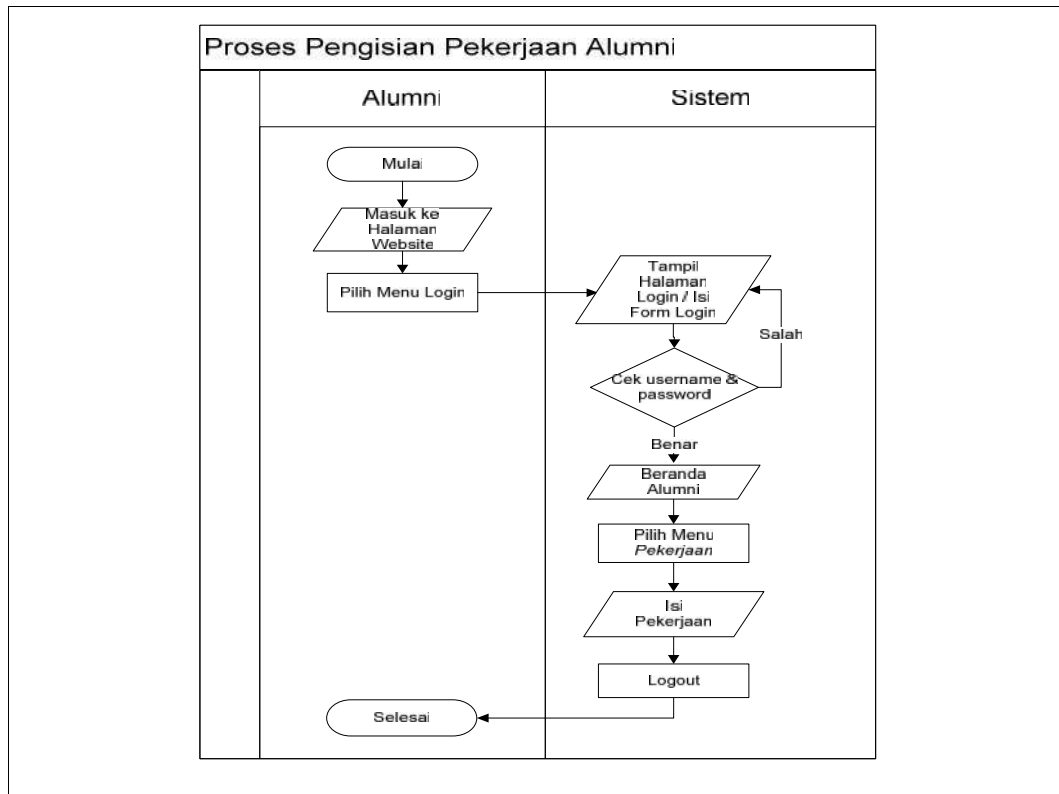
Proses Pengisian Pekerjaan Alumni

Alumni

Sistem

Mulai

Masuk ke Halaman Website

Pilih Menu Login

Tampil Halaman Login / Isi Form Login

Salah

Cek username & password

Benar

Beranda Alumni

Pilih Menu *Pekerjaan*

Isi Pekerjaan

Logout

Selesai